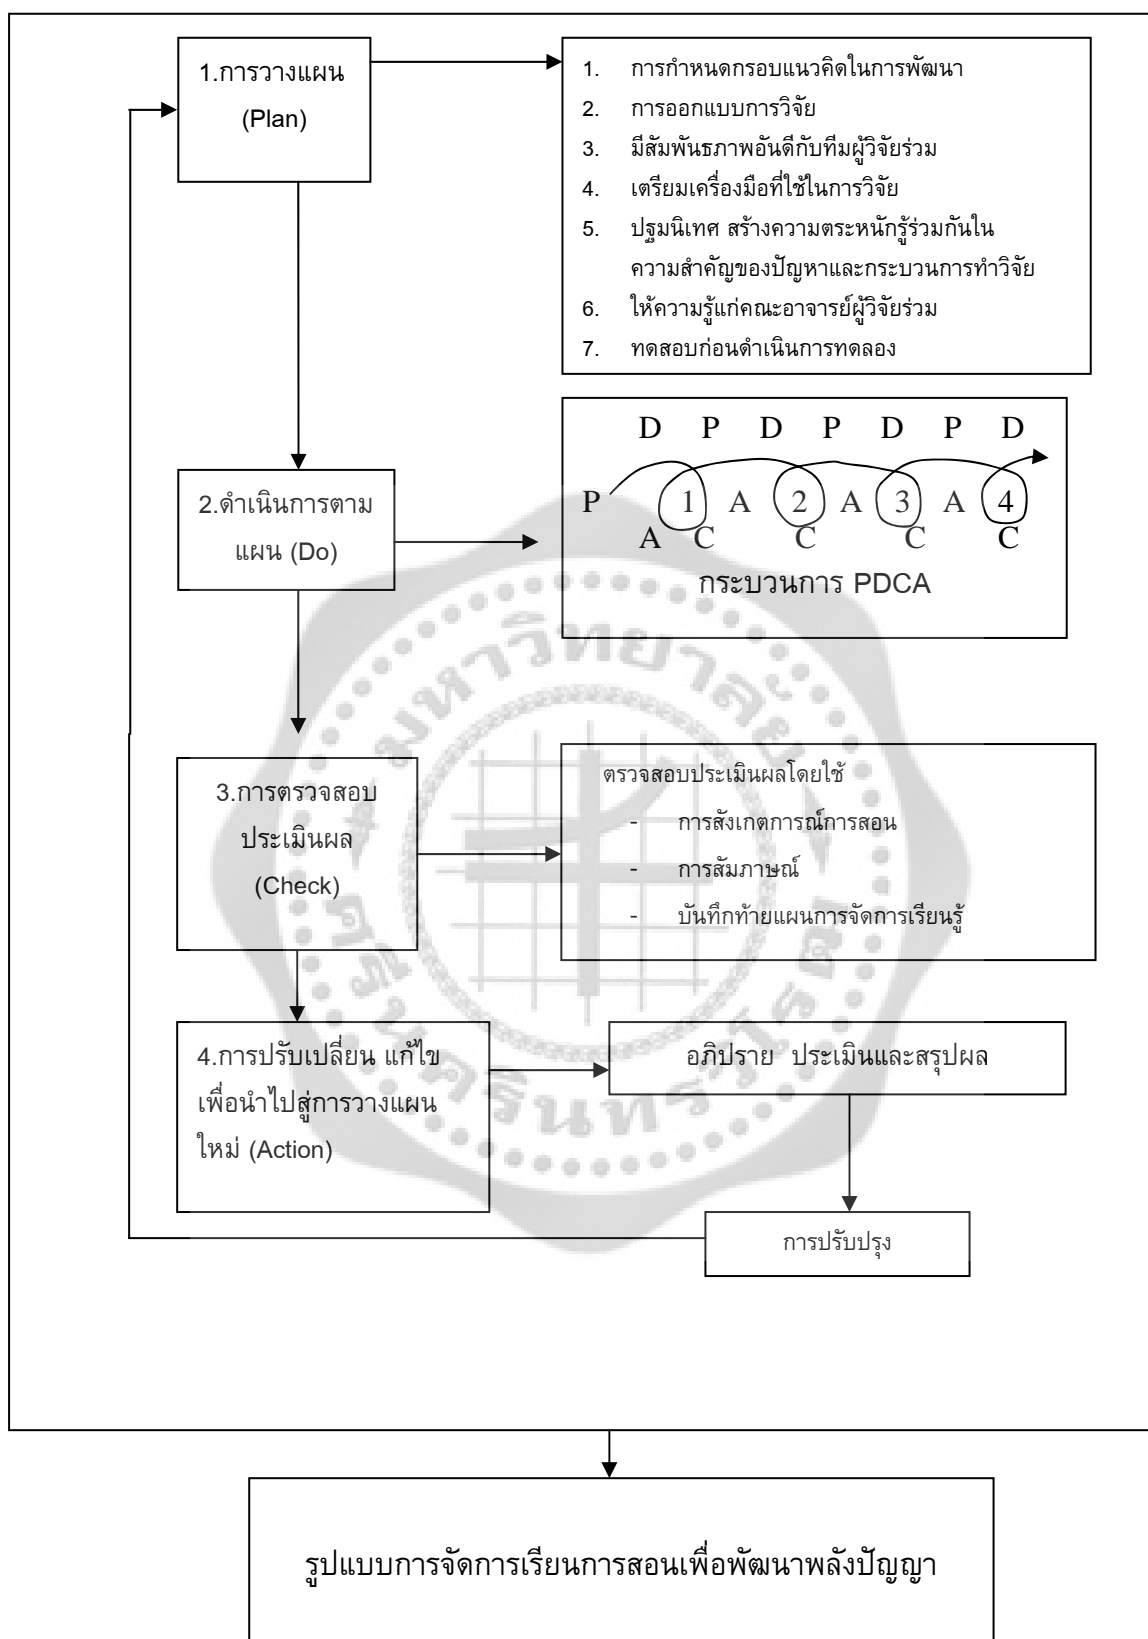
1.การวางแผน (Plan)

1. การกำหนดกรอบแนวคิดในการพัฒนา
2. การออกแบบการวิจัย
3. มีสัมพันธภาพอันดีกับทีมผู้วิจัยร่วม
4. เตรียมเครื่องมือที่ใช้ในการวิจัย
5. ปฐมนิเทศ สร้างความตระหนักรู้ร่วมกันในความสำคัญของปัญหาและกระบวนการทำวิจัย
6. ให้ความรู้แก่คณะอาจารย์ผู้วิจัยร่วม
7. ทดสอบก่อนดำเนินการทดลอง

2.ดำเนินการตามแผน (Do)

D P D P D P D
P 1 A 2 A 3 A 4
A C C C C
กระบวนการ PDCA

3.การตรวจสอบประเมินผล (Check)

ตรวจสอบประเมินผลโดยใช้
- การสังเกตการณ์การสอน
- การสัมภาษณ์
- บันทึกท้ายแผนการจัดการเรียนรู้

4.การปรับเปลี่ยน แก้ไข เพื่อนำไปสู่การวางแผนใหม่ (Action)

อภิปราย ประเมินและสรุปผล

การปรับปรุง

รูปแบบการจัดการเรียนการสอนเพื่อพัฒนาพลังปัญญา